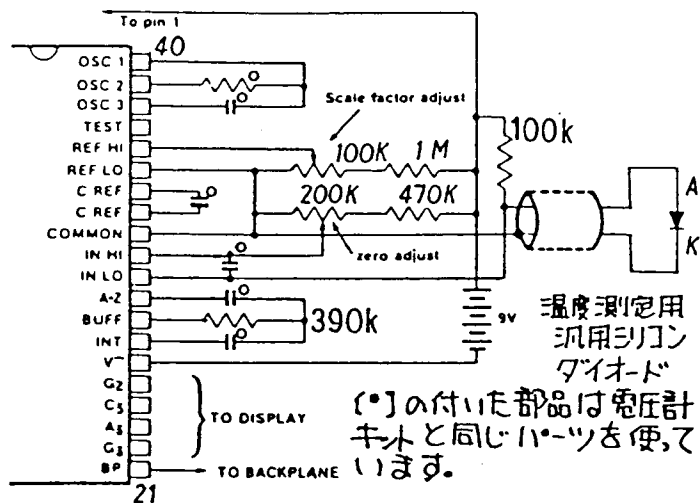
To pin 1

40

OSC 1
OSC 2
OSC 3
TEST
REF HI
REF LO
C REF
C REF
COMMON
IN HI
IN LO
A-Z
BUFF
INT
V⁻
G2
C3
A3
G3
BP

21

Scale factor adjust

100K

1 M

100k

200K

470K

zero adjust

A

K

9V

390k

温度測定用
汎用シリコン
ダイオード

TO DISPLAY

TO BACKPLANE

[°]の付いた部品は電圧計キットと同じパーツを使っています。